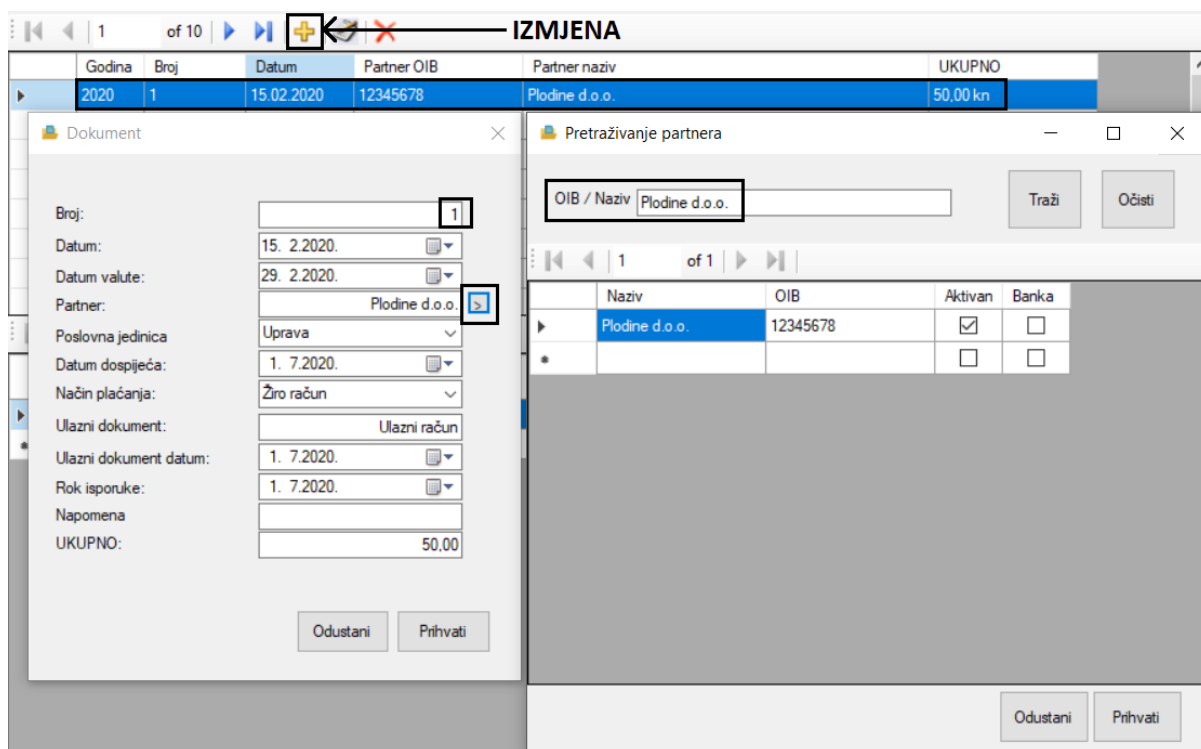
1 of 10

IZMJENA

| Godina | Broj | Datum | Partner OIB | Partner naziv | UKUPNO |
|---|---|---|---|---|---|
| 2020 | 1 | 15.02.2020 | 12345678 | Plodine d.o.o. | 50,00 kn |

Dokument

Broj: 1
Datum: 15. 2.2020.
Datum valute: 29. 2.2020.
Partner: Plodine d.o.o. >
Poslovna jedinica: Uprava
Datum dospijeća: 1. 7.2020.
Način plaćanja: Žiro račun
Ulazni dokument: Ulazni račun
Ulazni dokument datum: 1. 7.2020.
Rok isporuke: 1. 7.2020.
Napomena
UKUPNO: 50,00

Odustani Prihvati

Pretraživanje partnera

OIB / Naziv Plodine d.o.o.

Traži Očisti

1 of 1

| Naziv | OIB | Aktivan | Banka |
|---|---|---|---|
| Plodine d.o.o. | 12345678 | ☑ | ☐ |
| | | ☐ | ☐ |

Odustani Prihvati